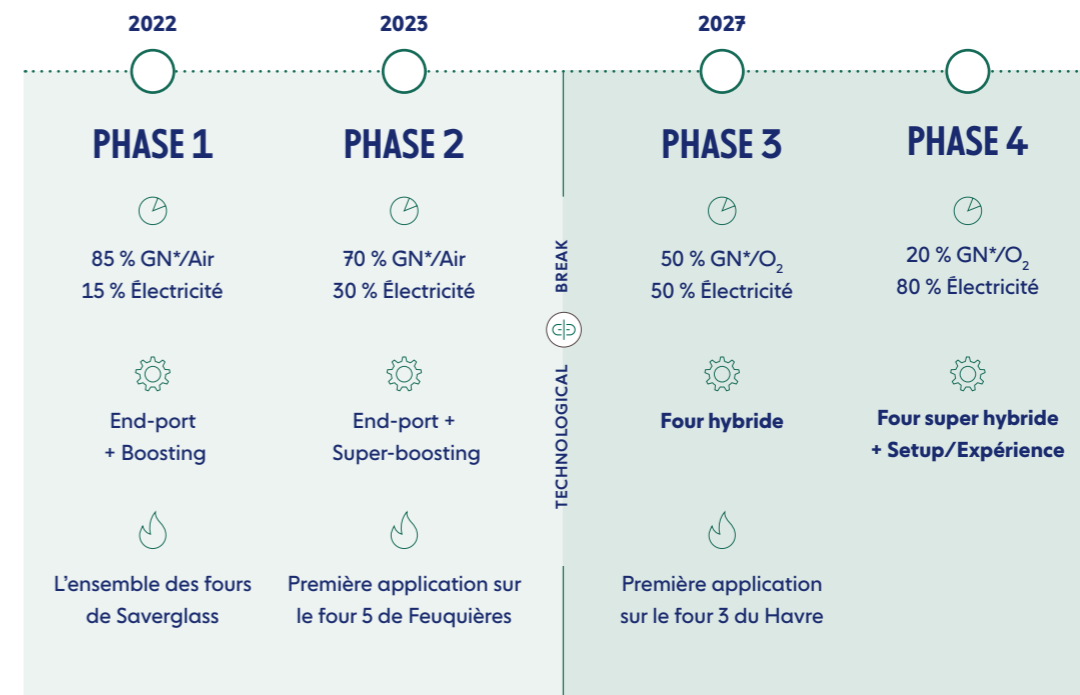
2022

PHASE 1

85 % GN*/Air
15 % Électricité

End-port
+ Boosting

L'ensemble des fours de Saverglass

2023

PHASE 2

70 % GN*/Air
30 % Électricité

End-port +
Super-boosting

Première application sur le four 5 de Feuquières

TECHNOLOGICAL BREAK

2027

PHASE 3

50 % GN*/$O_2$
50 % Électricité

Four hybride

Première application sur le four 3 du Havre

PHASE 4

20 % GN*/$O_2$
80 % Électricité

Four super hybride
+ Setup/Expérience